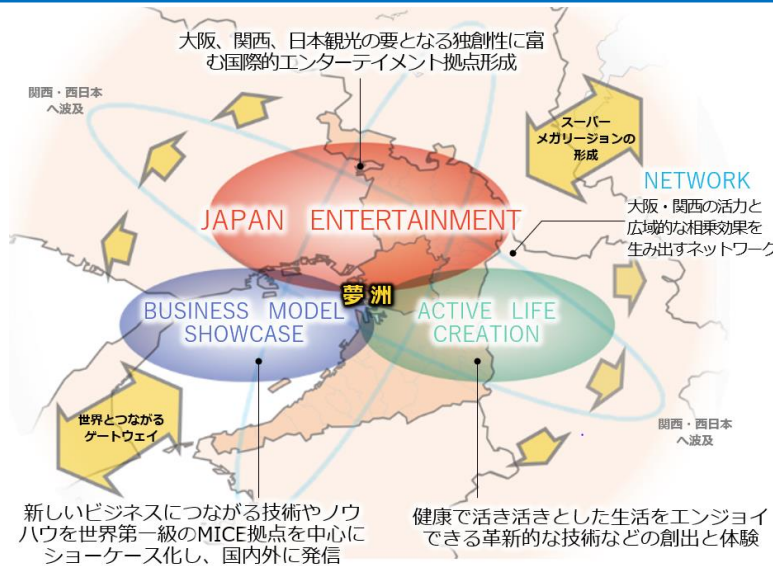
大阪、関西、日本観光の要となる独創性に富む国際的エンターテイメント拠点形成

関西・西日本へ波及

スーパーメガリージョンの形成

NETWORK
大阪・関西の活力と広域的な相乗効果を生み出すネットワーク

JAPAN ENTERTAINMENT

夢洲

BUSINESS MODEL SHOWCASE

ACTIVE LIFE CREATION

世界とつながるゲートウェイ

関西・西日本へ波及

新しいビジネスにつながる技術やノウハウを世界第一級のMICE拠点を中心にショーケース化し、国内外に発信

健康で活き活きとした生活をエンジョイできる革新的な技術などの創出と体験